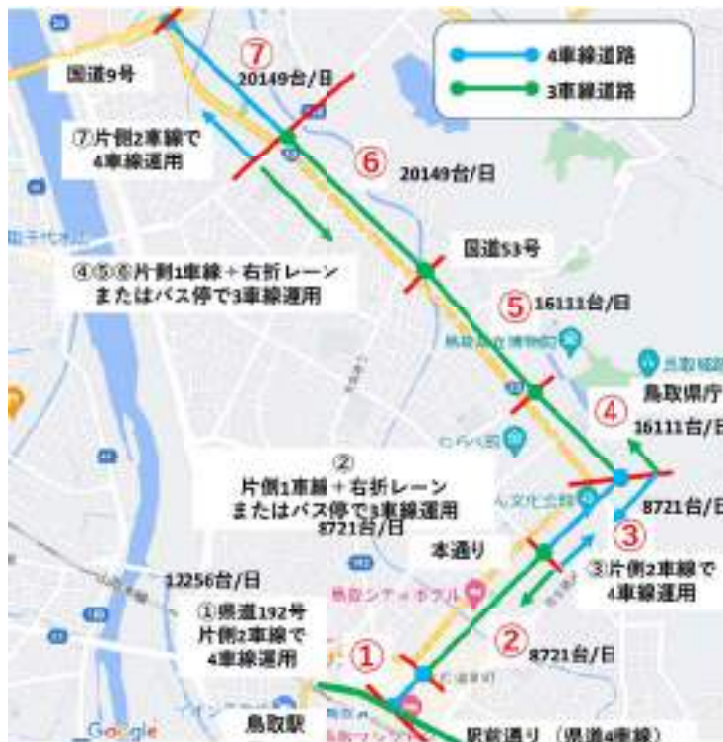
4車線道路
3車線道路

⑦
20149台/日
国道9号
⑦片側2車線で
4車線運用
⑥
20149台/日
国道53号
④⑤⑥片側1車線＋右折レーン
またはバス停で3車線運用
⑤ 16111台/日
鳥取県庁
④
16111台/日
②
片側1車線＋右折レーン
またはバス停で3車線運用
8721台/日
8721台/日
③
本通り
③片側2車線で
4車線運用
12256台/日
①県道192号
片側2車線で
4車線運用
①
②
8721台/日
鳥取駅
駅前通り（県道4車線）
Google